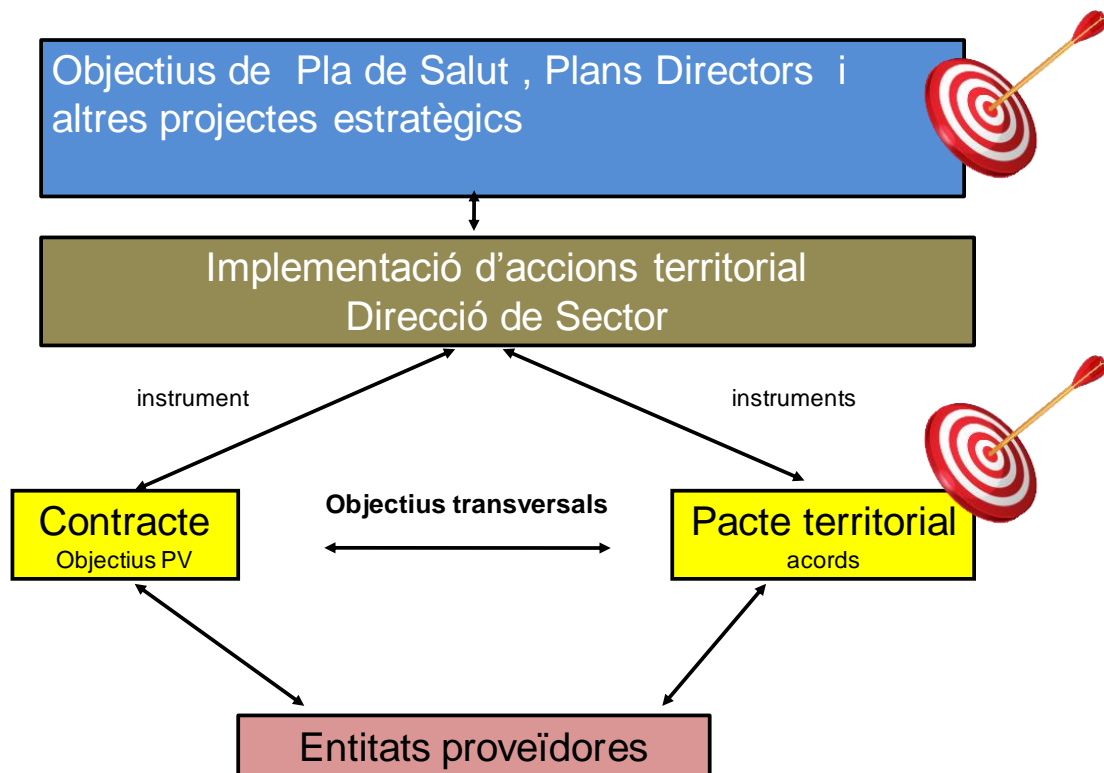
Objectius de  Pla de Salut , Plans Directors  i altres projectes estratègics

Implementació d’accions territorial
Direcció de Sector

instrument

instruments

Contracte
Objectius PV

Objectius transversals

Pacte territorial
acords

Entitats proveïdores